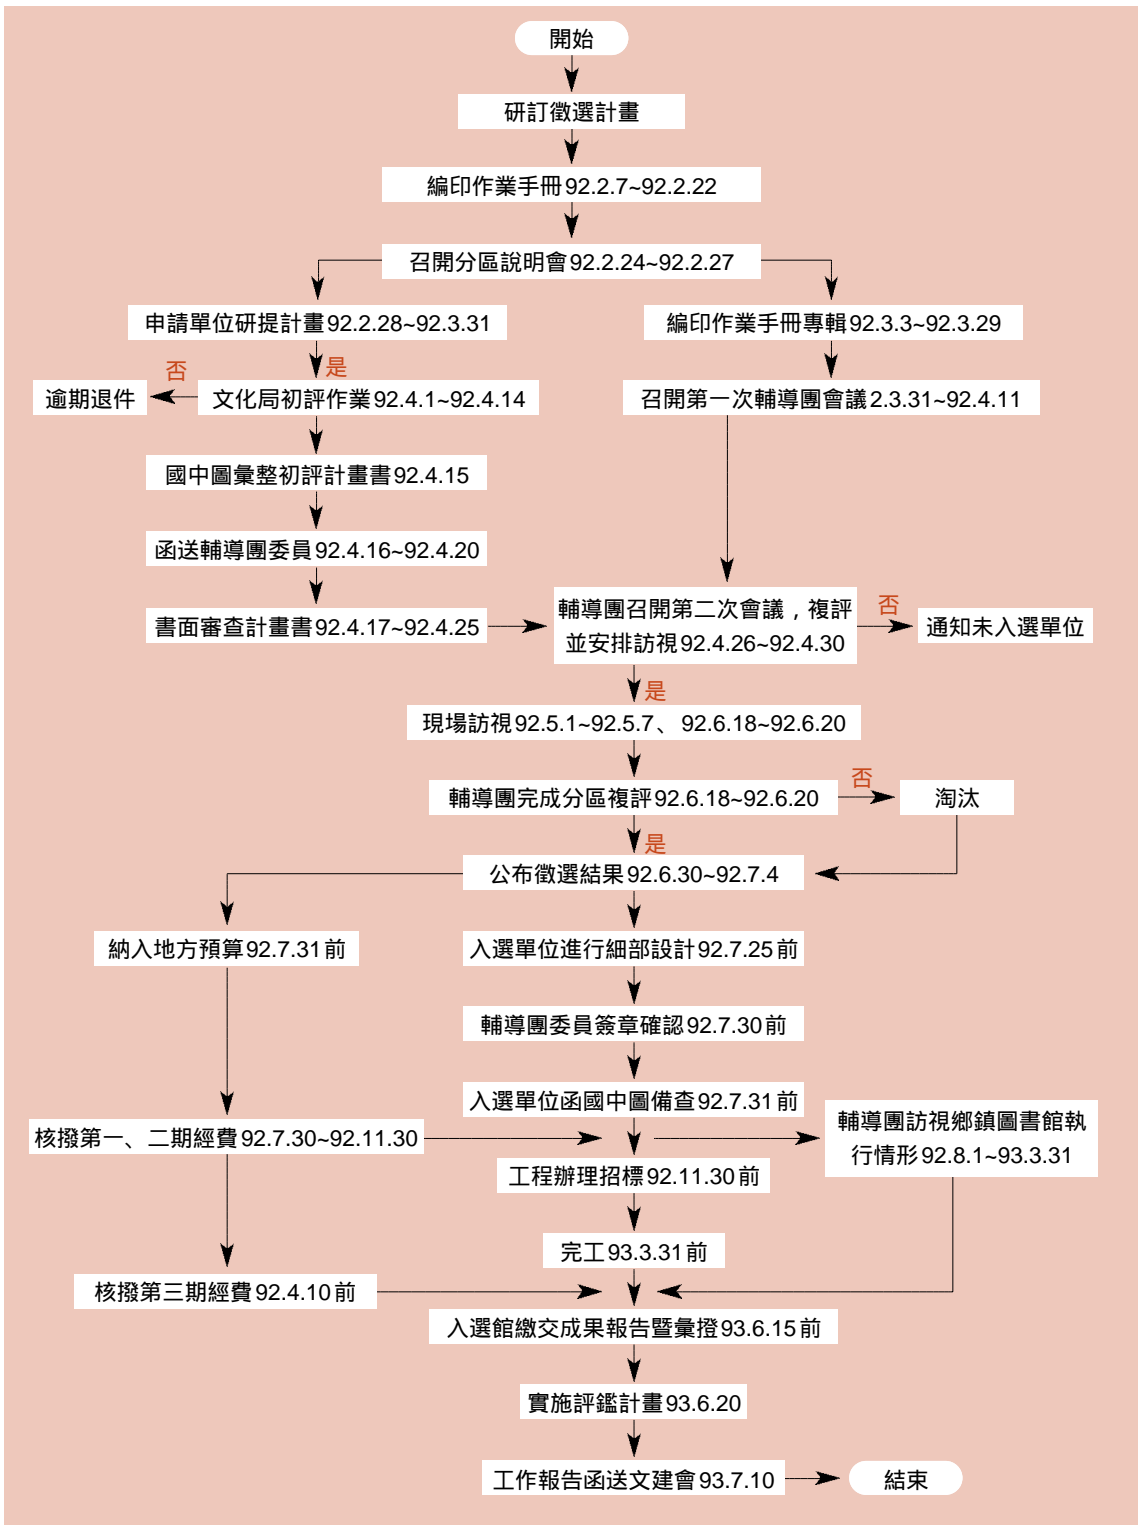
開始

研訂徵選計畫

編印作業手冊92.2.7~92.2.22

召開分區說明會92.2.24~92.2.27

申請單位研提計畫92.2.28~92.3.31

編印作業手冊專輯92.3.3~92.3.29

是

否

逾期退件

文化局初評作業92.4.1~92.4.14

召開第一次輔導團會議2.3.31~92.4.11

國中圖彙整初評計畫書92.4.15

函送輔導團委員92.4.16~92.4.20

書面審查計畫書92.4.17~92.4.25

輔導團召開第二次會議，複評並安排訪視92.4.26~92.4.30

否

通知未入選單位

是

現場訪視92.5.1~92.5.7、92.6.18~92.6.20

輔導團完成分區複評92.6.18~92.6.20

否

淘汰

是

公布徵選結果92.6.30~92.7.4

納入地方預算92.7.31前

入選單位進行細部設計92.7.25前

輔導團委員簽章確認92.7.30前

入選單位函國中圖備查92.7.31前

輔導團訪視鄉鎮圖書館執行情形92.8.1~93.3.31

核撥第一、二期經費92.7.30~92.11.30

工程辦理招標92.11.30前

完工93.3.31前

核撥第三期經費92.4.10前

入選館繳交成果報告暨彙撥93.6.15前

實施評鑑計畫93.6.20

工作報告函送文建會93.7.10

結束